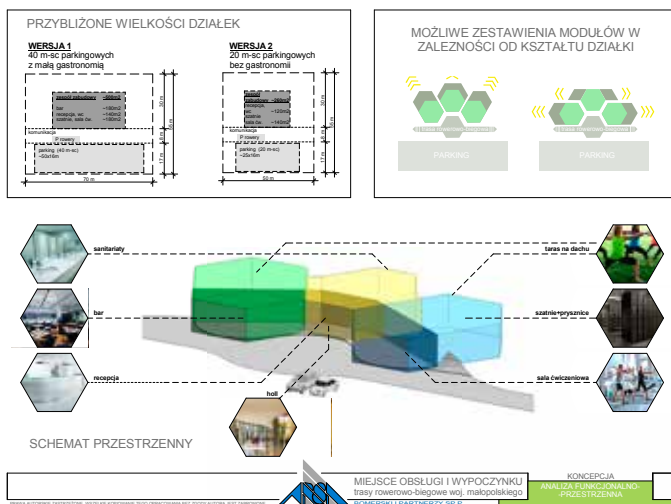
PRZYBLIŻONE WIELKOŚCI DZIAŁEK

WERSJA 1
40 m-sc parkingowych
z małą gastronomią

WERSJA 2
20 m-sc parkingowych
bez gastronomii

bar ~180m2
recepcja, sc ~140m2
szatnie, sala ćw. ~180m2

komunikacja
P rowery
parking (40 m-sc) ~50x16m

70 m

komunikacja
P rowery
parking (20 m-sc) ~25x16m

50 m

MOŻLIWE ZESTAWIENIA MODUŁÓW W ZALEŻNOŚCI OD KSZTAŁTU DZIAŁKI

PARKING

PARKING

sanitariaty

taras na dachu

bar

szatnie+prysznice

recepcja

sala ćwiczeniowa

holl

SCHEMAT PRZESTRZENNY

MIEJSCE OBSŁUGI I WYPOCZYNKU
trasy rowerowo-biegowe woj. małopolskiego

KONCEPCJA
ANALIZA FUNKCJONALNO-PRZESTRZENNA